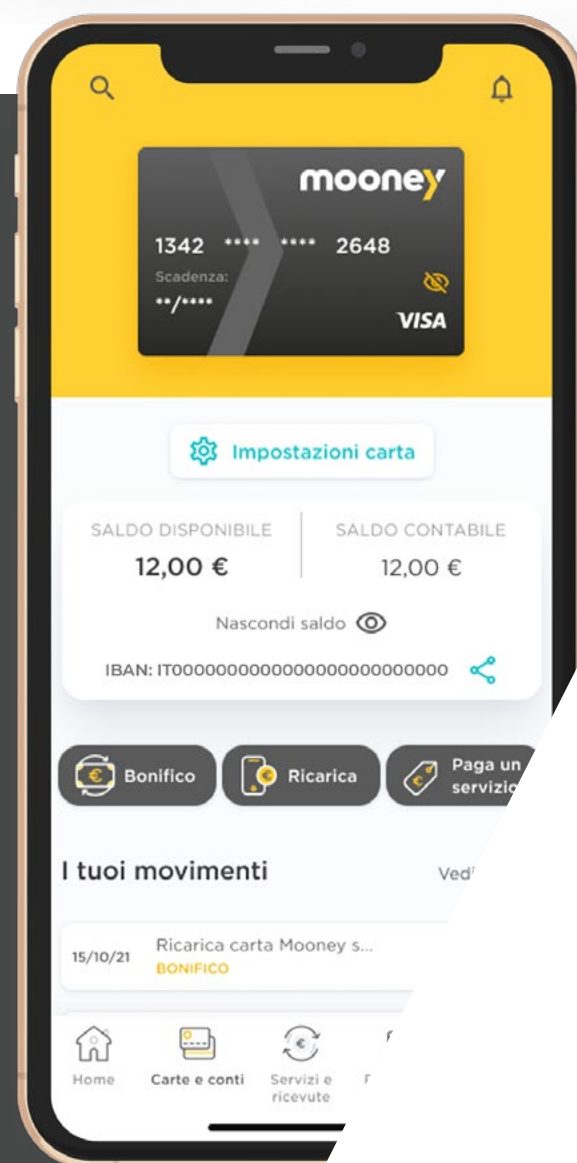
mooney

1342 **** **** 2648

Scadenza:
**/****

VISA

Impostazioni carta

SALDO DISPONIBILE
12,00 €

SALDO CONTABILE
12,00 €

Nascondi saldo

IBAN: IT0000000000000000000000000

Bonifico

Ricarica

Paga un servizi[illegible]

I tuoi movimenti

Ved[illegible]

15/10/21
Ricarica carta Mooney s...
BONIFICO

Home

Carte e conti

Servizi e ricevute

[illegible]